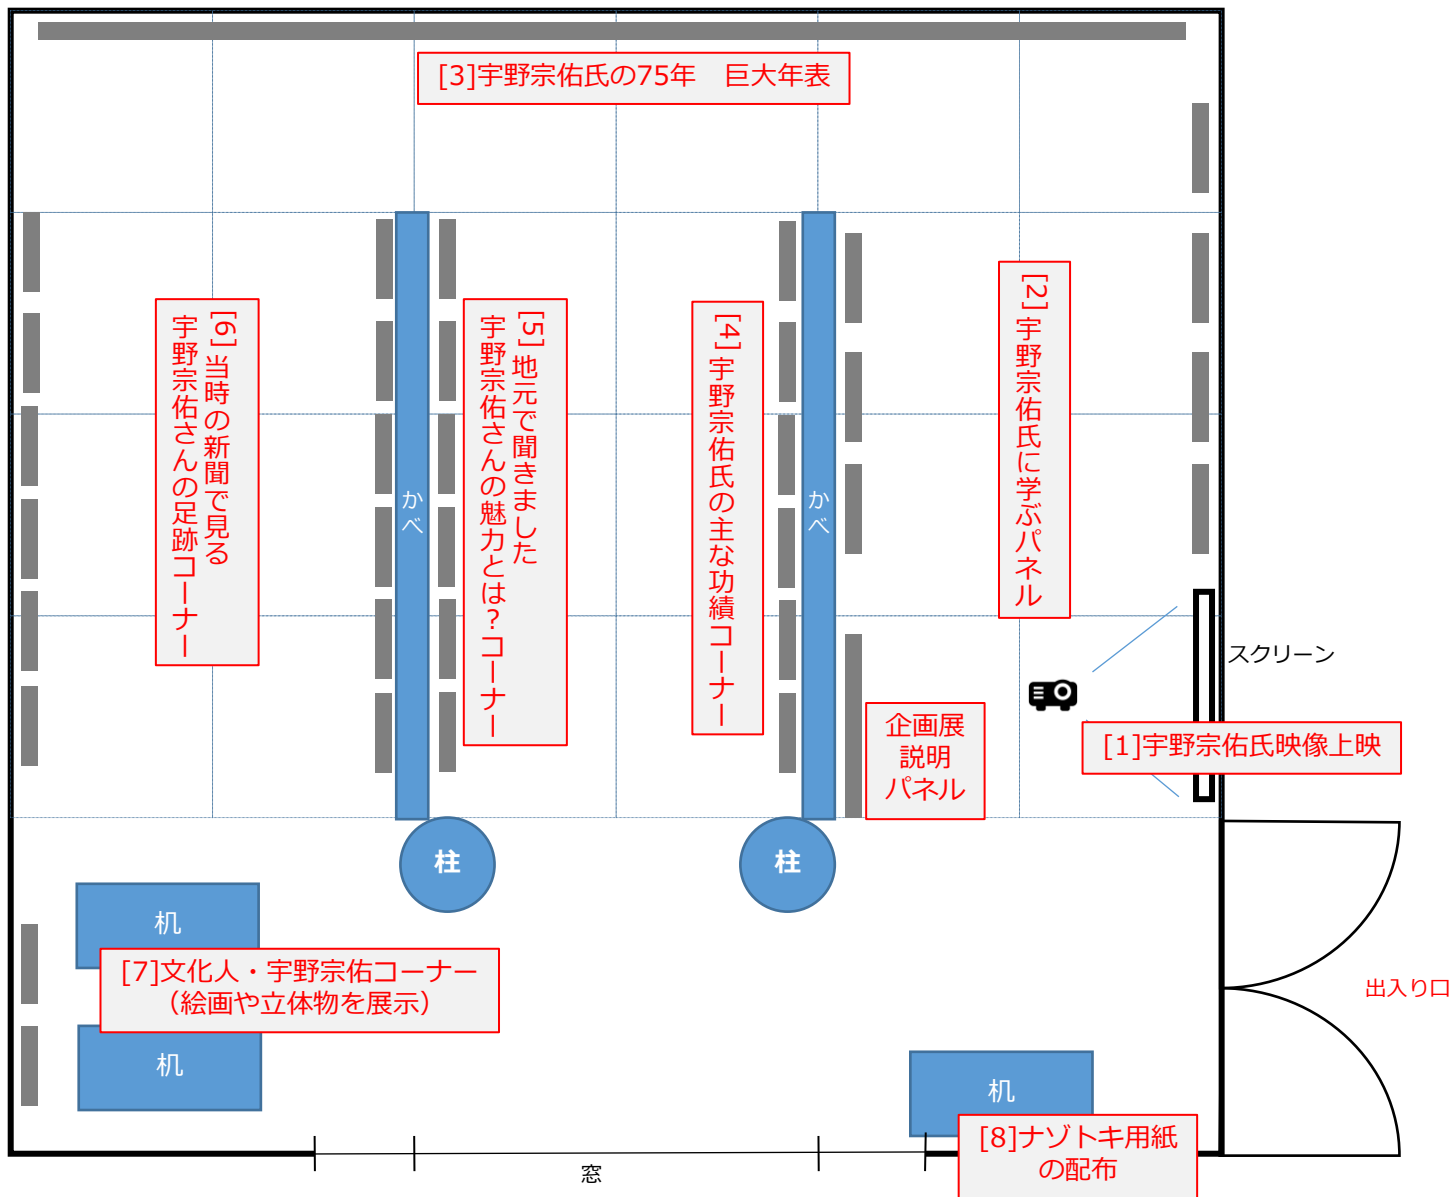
[3]宇野宗佑氏の75年　巨大年表

[6]当時の新聞で見る宇野宗佑さんの足跡コーナー

かべ

[5]地元で聞きました宇野宗佑さんの魅力とは?コーナー

[4]宇野宗佑氏の主な功績コーナー

かべ

[2]宇野宗佑氏に学ぶパネル

スクリーン

企画展説明パネル

[1]宇野宗佑氏映像上映

柱

柱

机

[7]文化人・宇野宗佑コーナー（絵画や立体物を展示）

机

出入り口

机

[8]ナゾトキ用紙の配布

窓